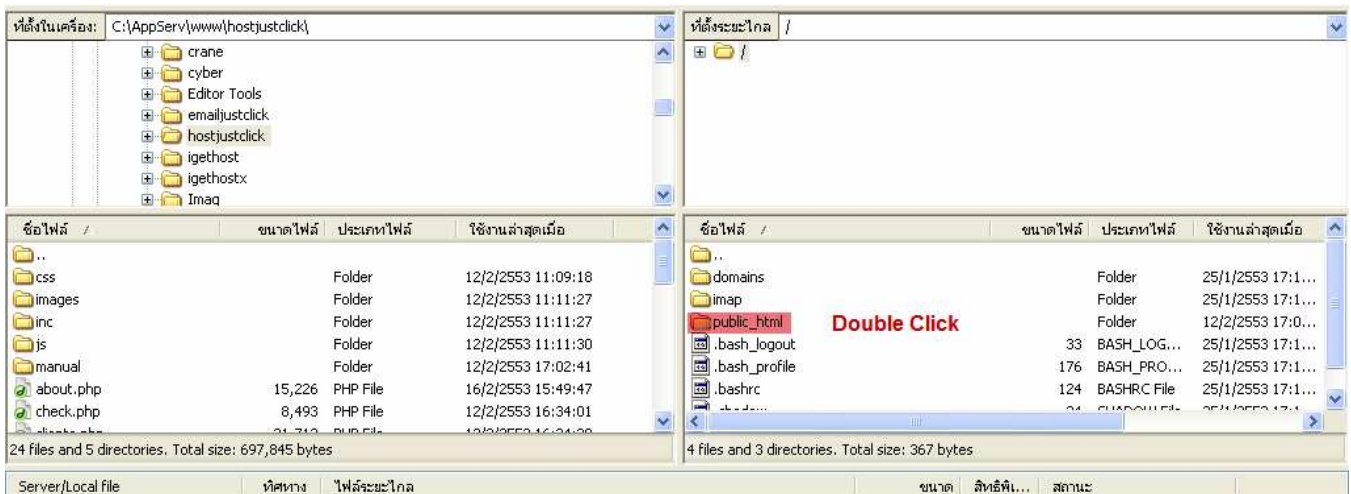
ที่ตั้งในเครื่อง: C:\AppServ\www\hostjustclick\

crane
cyber
Editor Tools
emailjustclick
hostjustclick
igethost
igethostx
Imag

ที่ตั้งระยะไกล /

/

| ชื่อไฟล์ | ขนาดไฟล์ | ประเภทไฟล์ | ใช้งานล่าสุดเมื่อ |
|---|---|---|---|
| .. | | | |
| css | | Folder | 12/2/2553 11:09:18 |
| images | | Folder | 12/2/2553 11:11:27 |
| inc | | Folder | 12/2/2553 11:11:27 |
| js | | Folder | 12/2/2553 11:11:30 |
| manual | | Folder | 12/2/2553 17:02:41 |
| about.php | 15,226 | PHP File | 16/2/2553 15:49:47 |
| check.php | 8,493 | PHP File | 12/2/2553 16:34:01 |

24 files and 5 directories. Total size: 697,845 bytes

| ชื่อไฟล์ | ขนาดไฟล์ | ประเภทไฟล์ | ใช้งานล่าสุดเมื่อ |
|---|---|---|---|
| .. | | | |
| domains | | Folder | 25/1/2553 17:1... |
| imap | | Folder | 25/1/2553 17:1... |
| public_html | | Folder | 12/2/2553 17:0... |
| .bash_logout | 33 | BASH_LOG... | 25/1/2553 17:1... |
| .bash_profile | 176 | BASH_PRO... | 25/1/2553 17:1... |
| .bashrc | 124 | BASHRC File | 25/1/2553 17:1... |

Double Click

4 files and 3 directories. Total size: 367 bytes

Server/Local file | ทิศทาง | ไฟล์ระยะไกล | ขนาด | สิทธิพิ... | สถานะ